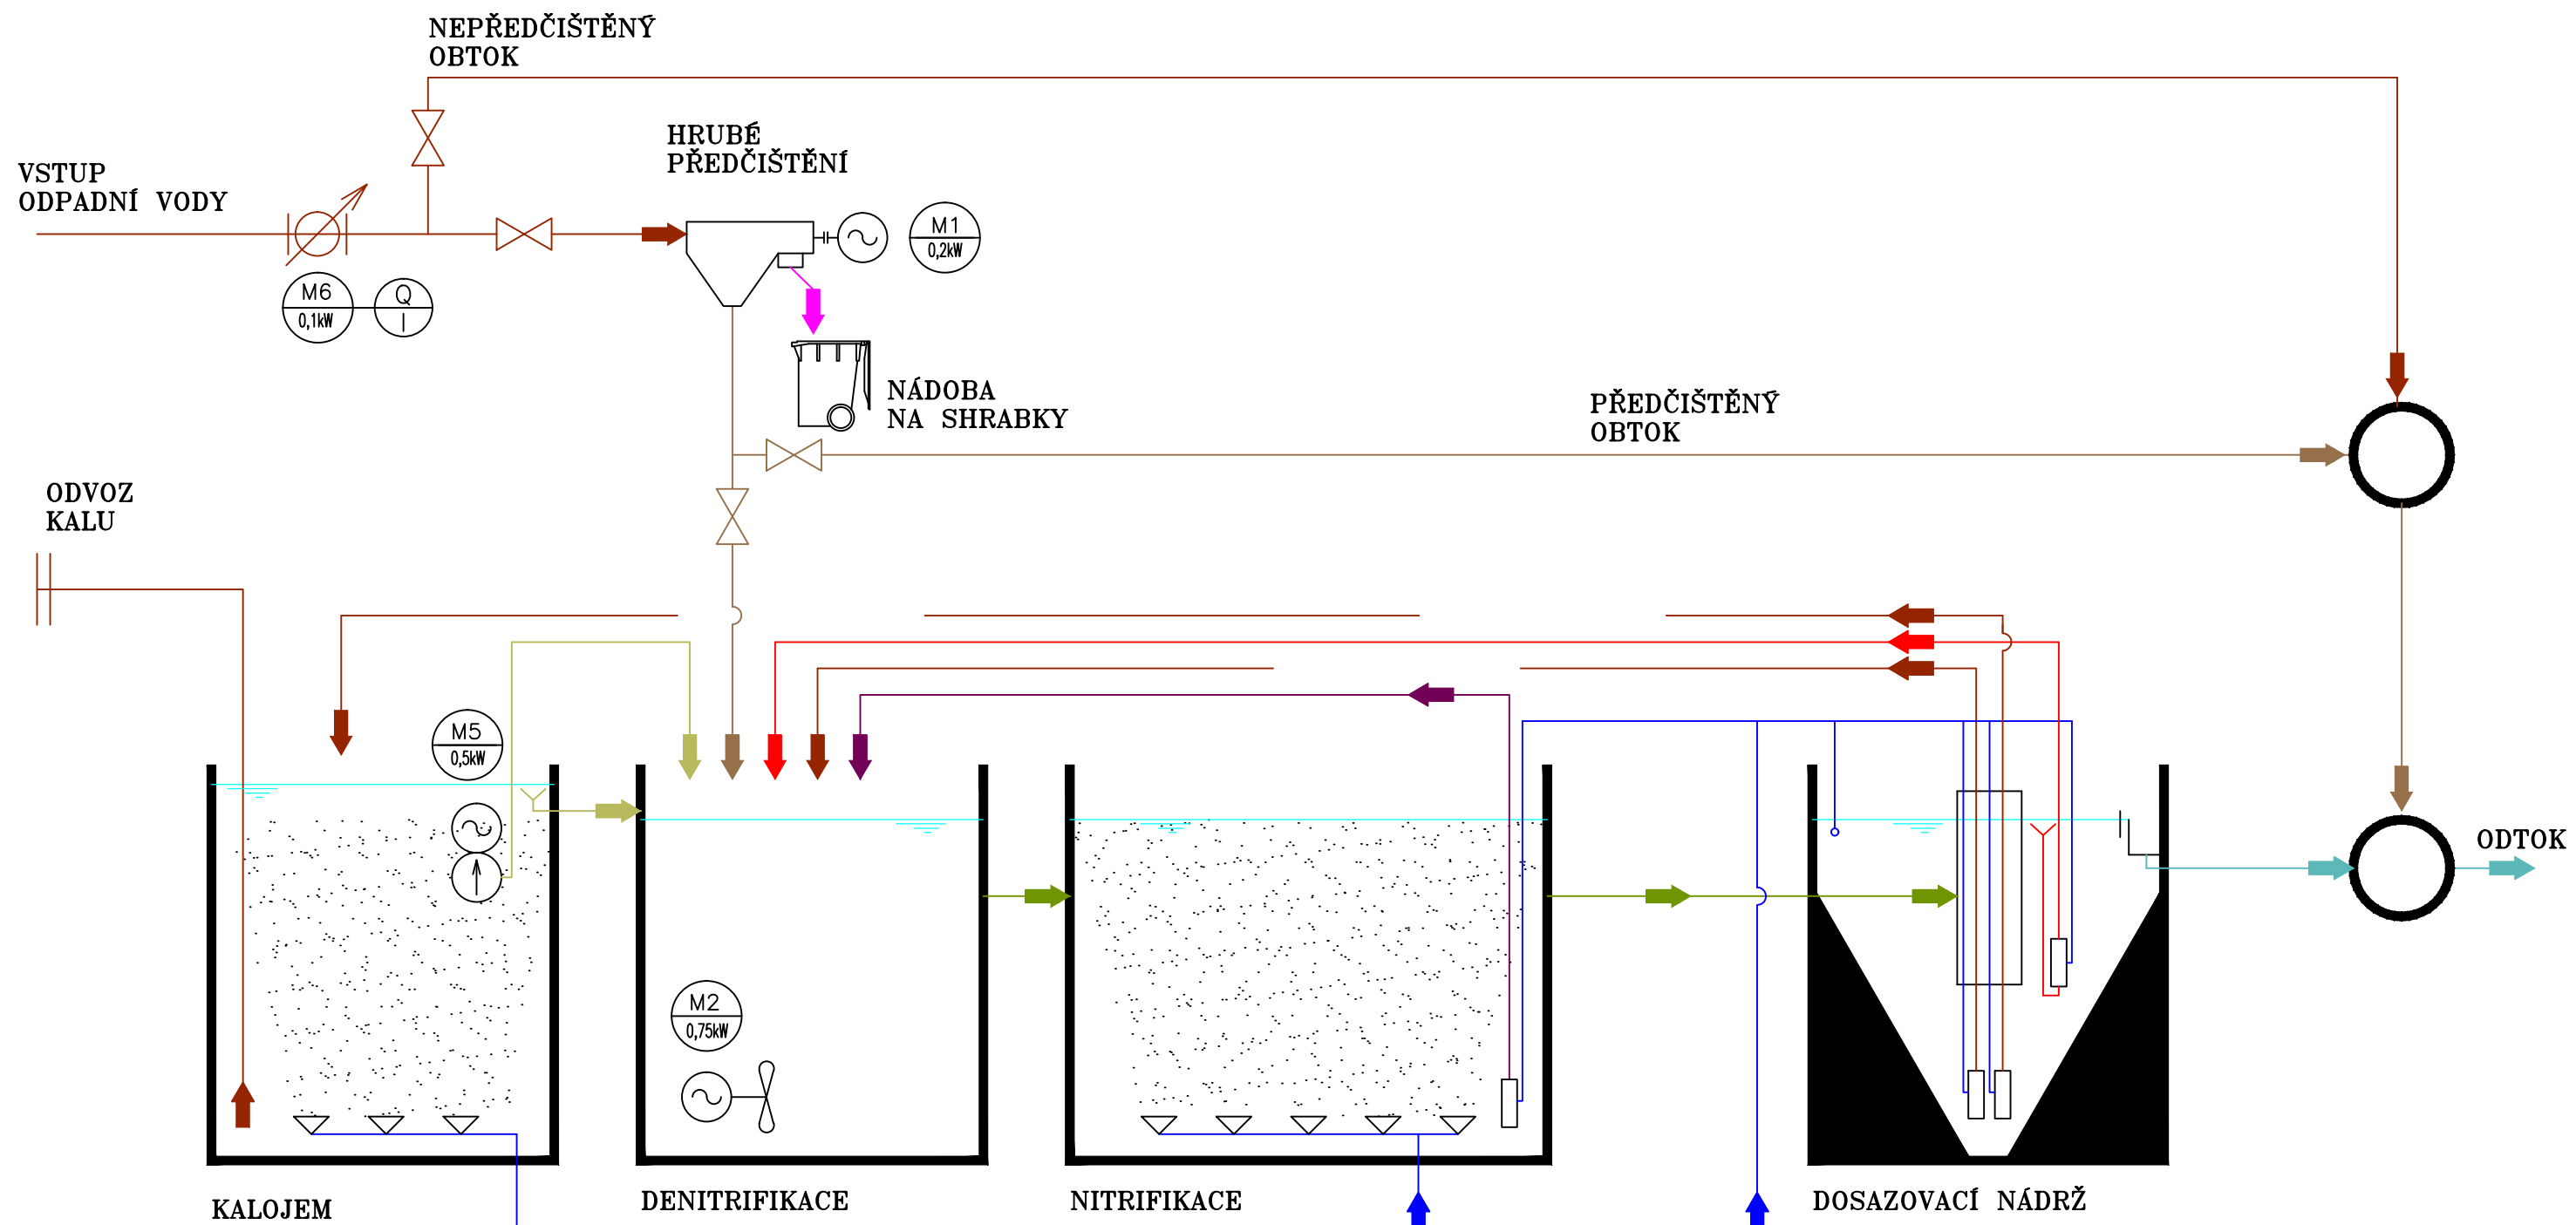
NEPŘEDČIŠTĚNÝ OBTOK

VSTUP ODPADNÍ VODY

HRUBÉ PŘEDČIŠTĚNÍ

M1 0,2kW

M6 0,1kW

Q I

NÁDOBA NA SHRABKY

PŘEDČIŠTĚNÝ OBTOK

ODVOZ KALU

M5 0,5kW

M2 0,75kW

ODTOK

KALOJEM

DENITRIFIKACE

NITRIFIKACE

DOSAZOVACÍ NÁDRŽ